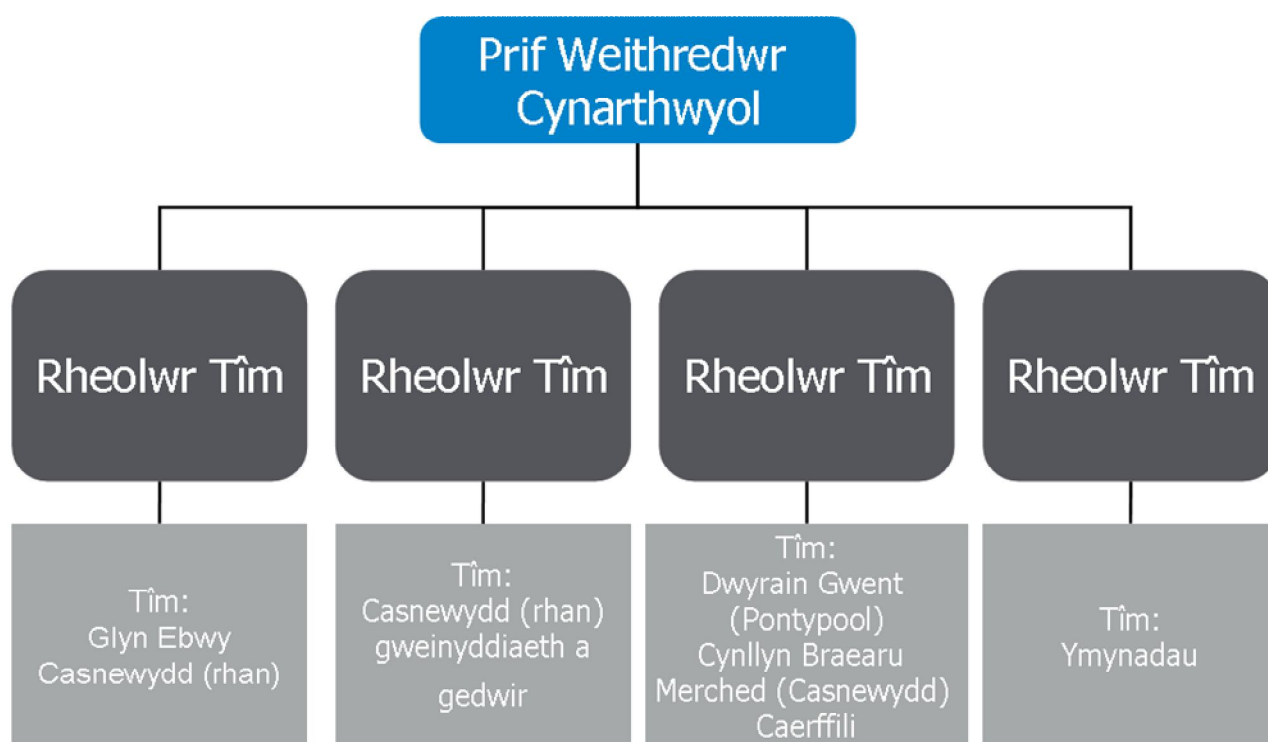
Prif Weithredwr Cynarthwyol

Rheolwr Tîm

Rheolwr Tîm

Rheolwr Tîm

Rheolwr Tîm

Tîm:
Glyn Ebwy
Casnewydd (rhan)

Tîm:
Casnewydd (rhan)
gweinyddiaeth a
gedwir

Tîm:
Dwyrain Gwent
(Pontypool)
Cynllyn Braearu
Merched (Casnewydd)
Caerffili

Tîm:
Ymynadau